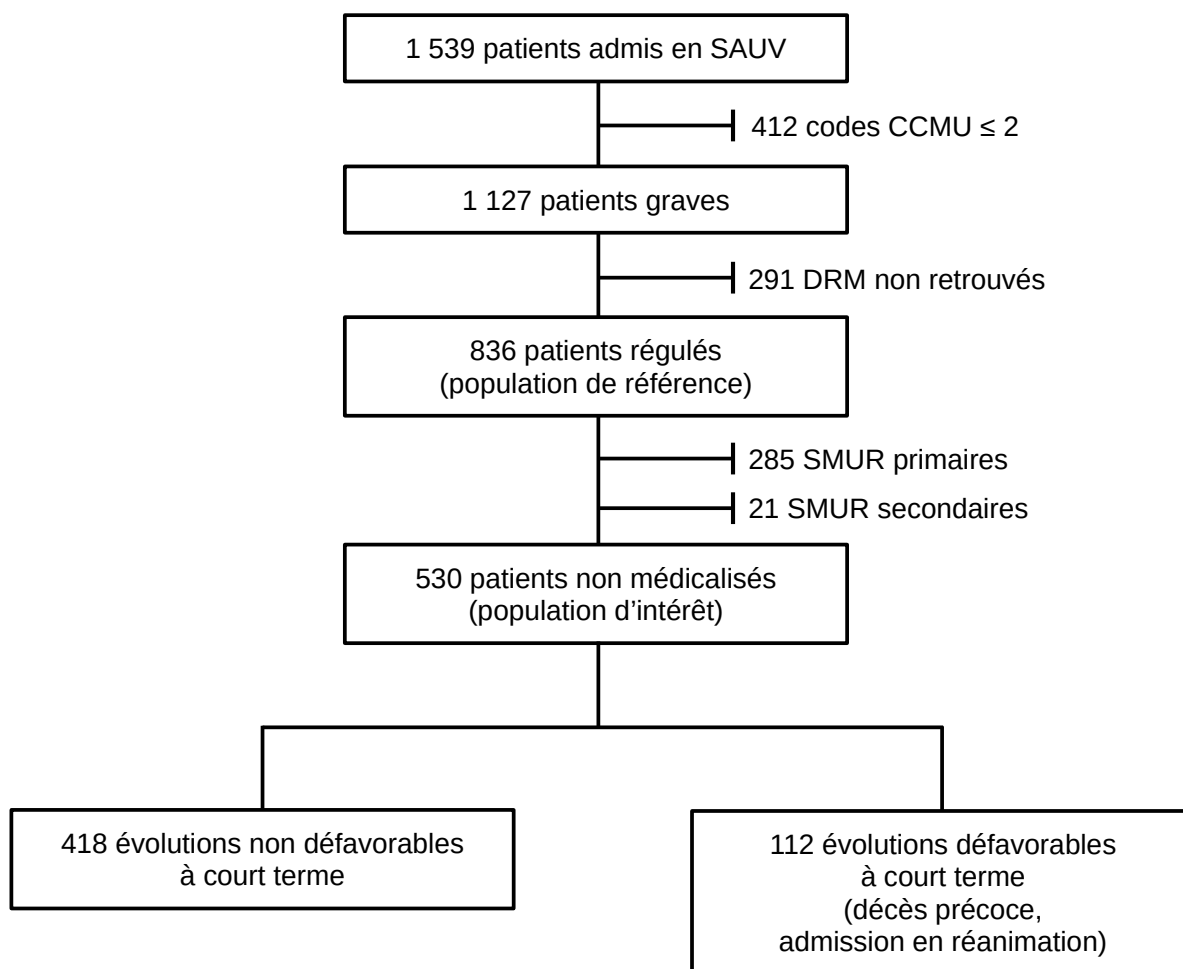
1 539 patients admis en SAUV

412 codes CCMU $\leq 2$

1 127 patients graves

291 DRM non retrouvés

836 patients régulés (population de référence)

285 SMUR primaires

21 SMUR secondaires

530 patients non médicalisés (population d'intérêt)

418 évolutions non défavorables à court terme

112 évolutions défavorables à court terme (décès précoce, admission en réanimation)